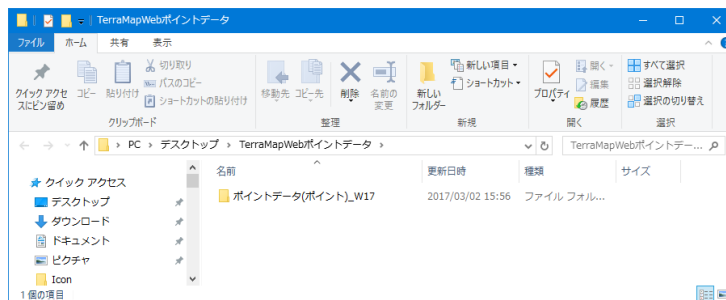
TerraMapWebポイントデータ

ファイル　ホーム　共有　表示

クイック アクセスにピン留め　コピー　貼り付け　切り取り　パスのコピー　ショートカットの貼り付け
クリップボード

移動先　コピー先　削除　名前の変更
整理

新しいフォルダー　新しい項目 ▾　ショートカット ▾
新規

プロパティ　開く ▾　編集　履歴
開く

すべて選択　選択解除　選択の切り替え
選択

PC › デスクトップ › TerraMapWebポイントデータ ›

TerraMapWebポイントデー...

クイック アクセス
デスクトップ
ダウンロード
ドキュメント
ピクチャ
Icon

| 名前 | 更新日時 | 種類 | サイズ |
|---|---|---|---|
| ポイントデータ(ポイント)_W17 | 2017/03/02 15:56 | ファイル フォル... | |

1 個の項目